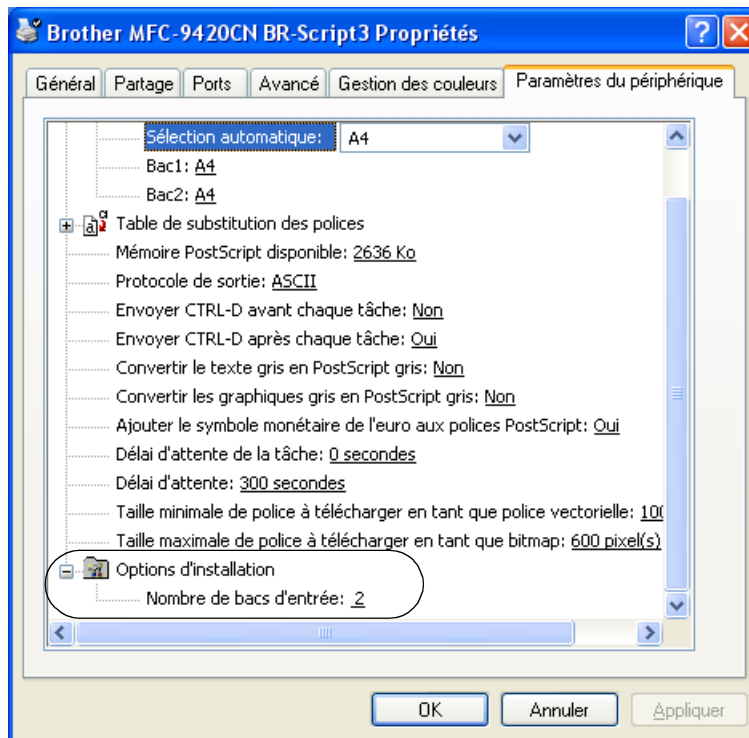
Brother MFC-9420CN BR-Script3 Propriétés

Général | Partage | Ports | Avancé | Gestion des couleurs | Paramètres du périphérique

Sélection automatique: A4

Bac1: A4

Bac2: A4

Table de substitution des polices

Mémoire PostScript disponible: 2636 Ko

Protocole de sortie: ASCII

Envoyer CTRL-D avant chaque tâche: Non

Envoyer CTRL-D après chaque tâche: Oui

Convertir le texte gris en PostScript gris: Non

Convertir les graphiques gris en PostScript gris: Non

Ajouter le symbole monétaire de l'euro aux polices PostScript: Oui

Délai d'attente de la tâche: 0 secondes

Délai d'attente: 300 secondes

Taille minimale de police à télécharger en tant que police vectorielle: 10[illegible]

Taille maximale de police à télécharger en tant que bitmap: 600 pixel(s)

Options d'installation

Nombre de bacs d'entrée: 2

OK | Annuler | Appliquer